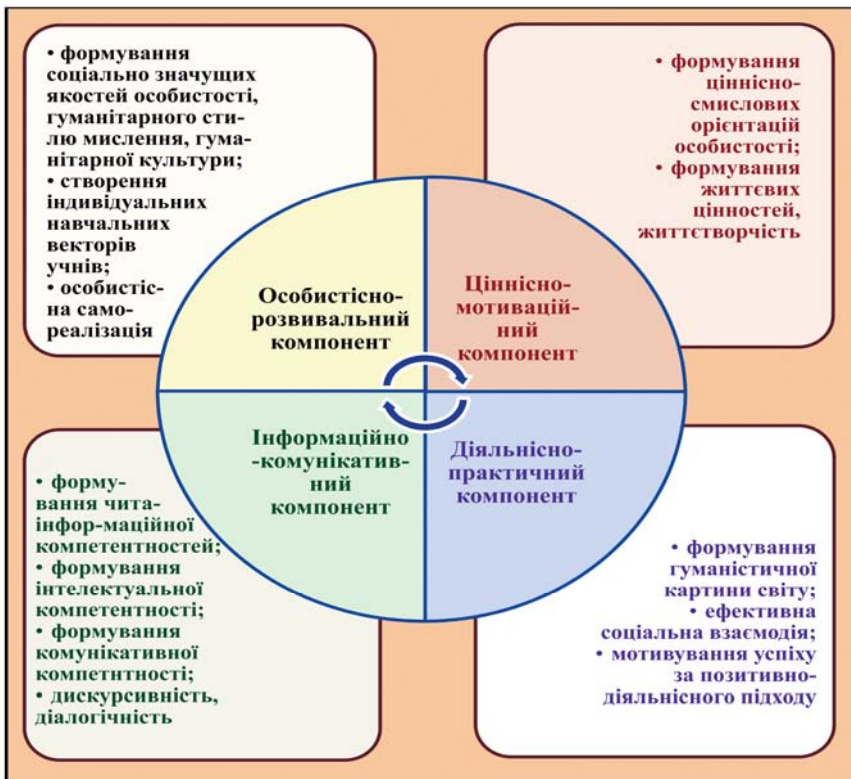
• формування соціально значущих якостей особистості, гуманітарного стилю мислення, гуманітарної культури;
• створення індивідуальних навчальних векторів учнів;
• особистісна самореалізація

• формування ціннісно-смислових орієнтацій особистості;
• формування життєвих цінностей, життєтворчість

Особистісно-розвивальний компонент

Ціннісно-мотиваційний компонент

Інформаційно-комунікативний компонент

Діяльнісно-практичний компонент

• формування чита-інфор-маційної компетентностей;
• формування інтелектуальної компетентності;
• формування комунікативної компетнтності;
• дискурсивність, діалогічність

• формування гуманістичної картини світу;
• ефективна соціальна взаємодія;
• мотивування успіху за позитивно-діяльнісного підходу